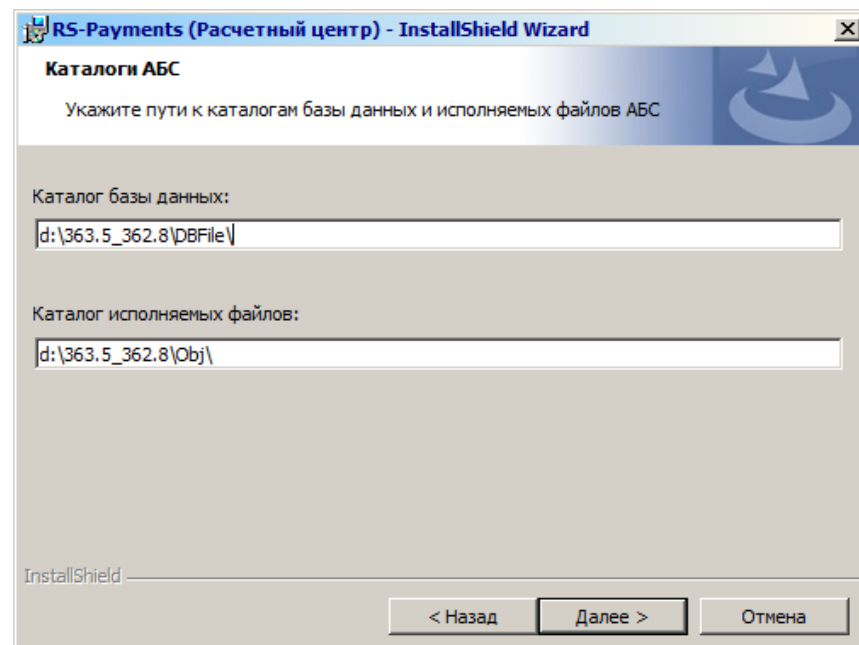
RS-Payments (Расчетный центр) - InstallShield Wizard

Каталоги АБС

Укажите пути к каталогам базы данных и исполняемых файлов АБС

Каталог базы данных:

d:\363.5_362.8\DBFile\

Каталог исполняемых файлов:

d:\363.5_362.8\Obj\

InstallShield

< Назад

Далее >

Отмена